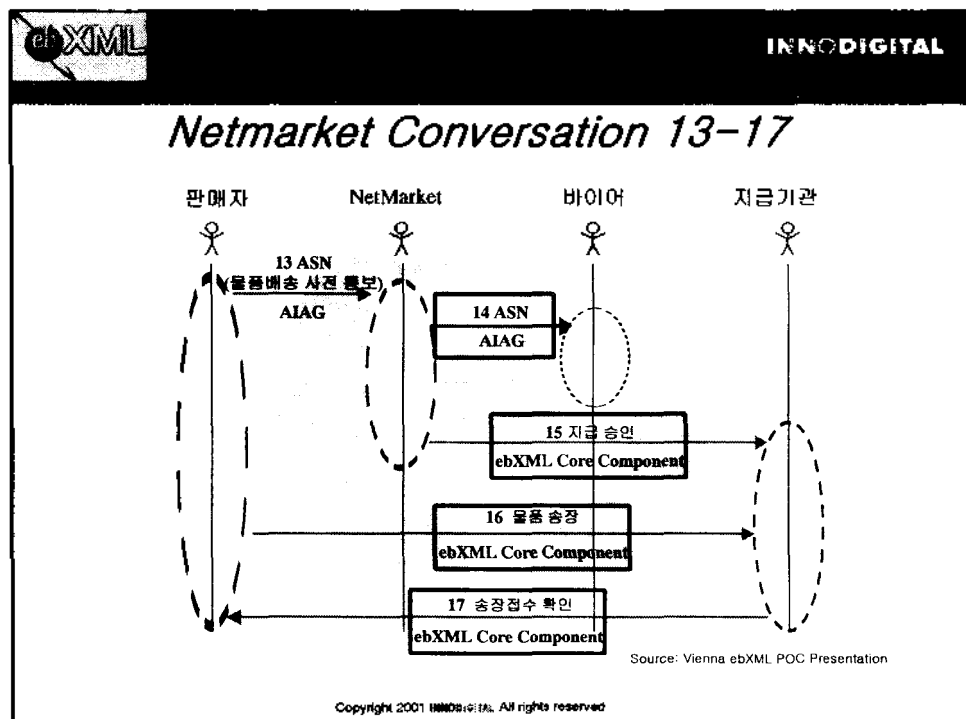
ebXML

INNODIGITAL

Netmarket Conversation 13-17

판매자

NetMarket

바이어

지급기관

13 ASN
(물품배송 사전 통보)
AIAG

14 ASN
AIAG

15 지급 승인
ebXML Core Component

16 물품 송장
ebXML Core Component

17 송장접수 확인
ebXML Core Component

Source: Vienna ebXML POC Presentation

Copyright 2001 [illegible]. All rights reserved